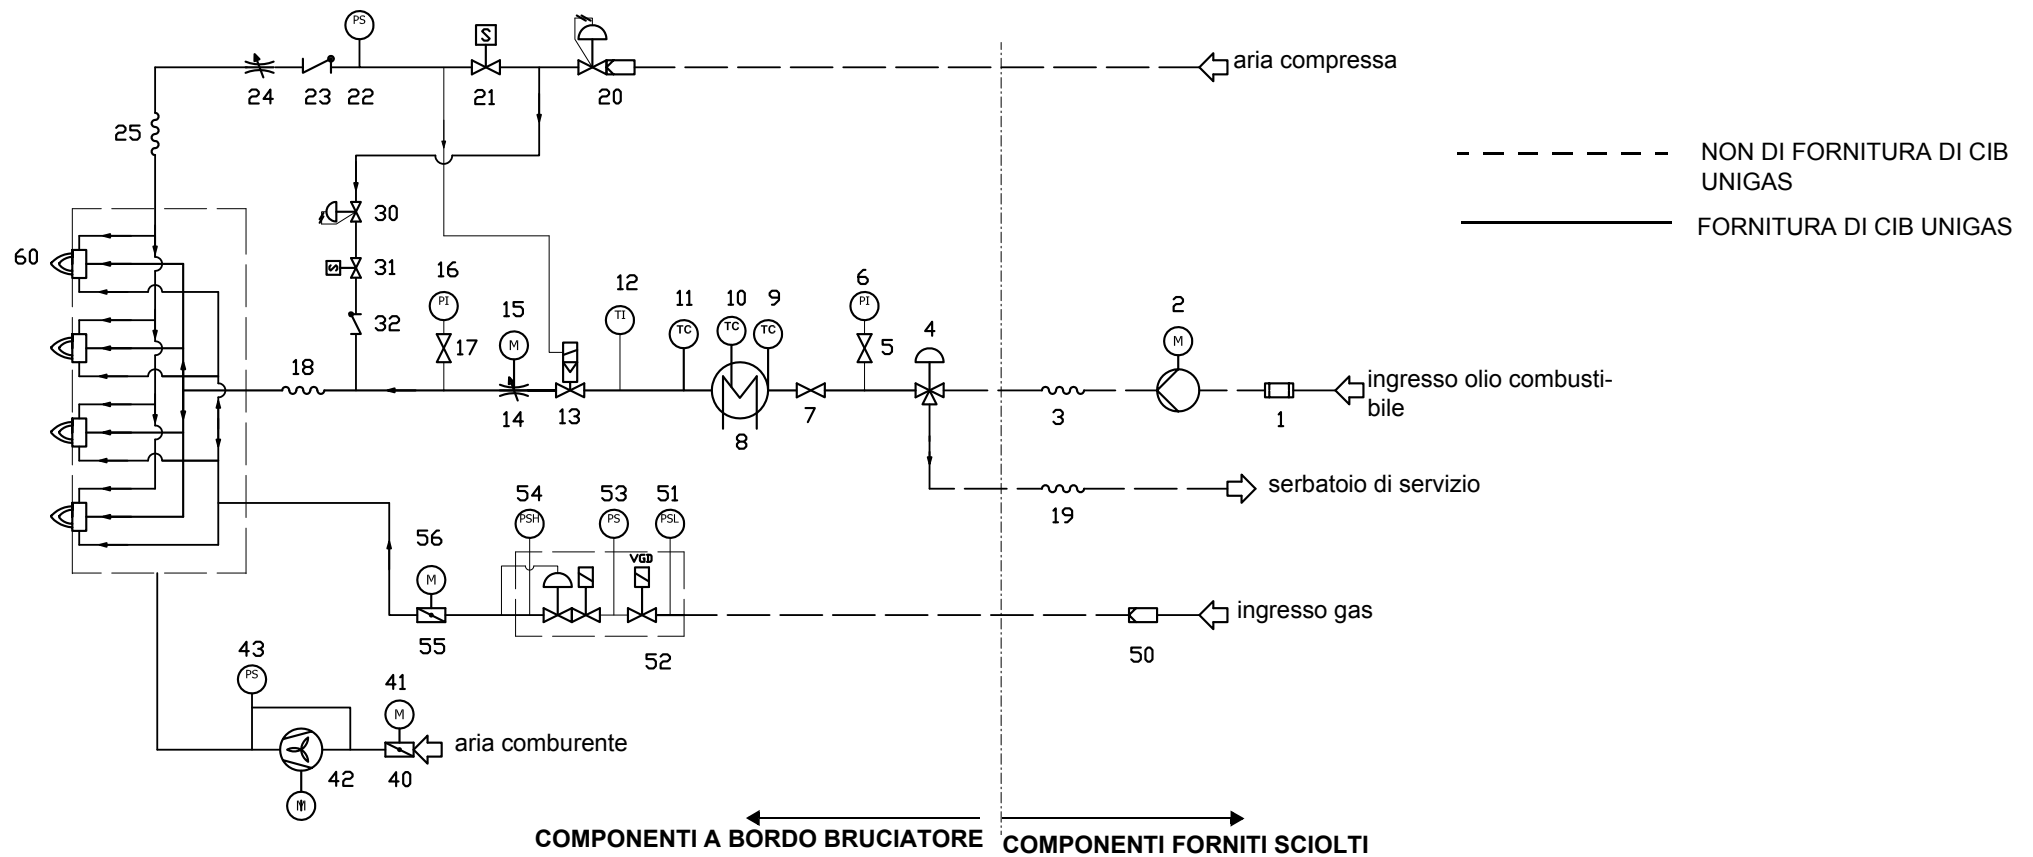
PS
S
24 23 22 21 20
aria compressa
25
NON DI FORNITURA DI CIB UNIGAS
FORNITURA DI CIB UNIGAS
30
60
31
16
32
PI
17
15
M
12
TI
11
TC
10
TC
9
TC
6
PI
5
4
2
M
18
14
13
8
7
3
1
ingresso olio combustibile
serbatoio di servizio
19
54
PSH
53
PS
51
PSL
VGD
56
M
55
52
ingresso gas
50
43
PS
41
M
aria comburente
42
40
M
COMPONENTI A BORDO BRUCIATORE
COMPONENTI FORNITI SCIOLTI